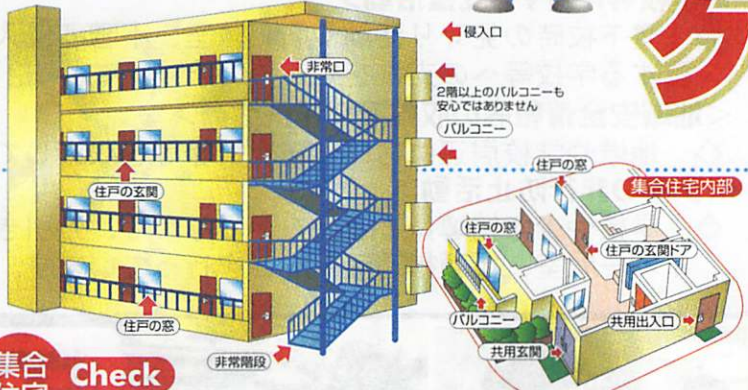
侵入口

非常口

2階以上のバルコニーも安心ではありません

バルコニー

住戸の玄関

住戸の窓

非常階段

集合住宅内部

住戸の窓

住戸の窓

住戸の玄関ドア

バルコニー

共用出入口

共用玄関

集合住宅

Check